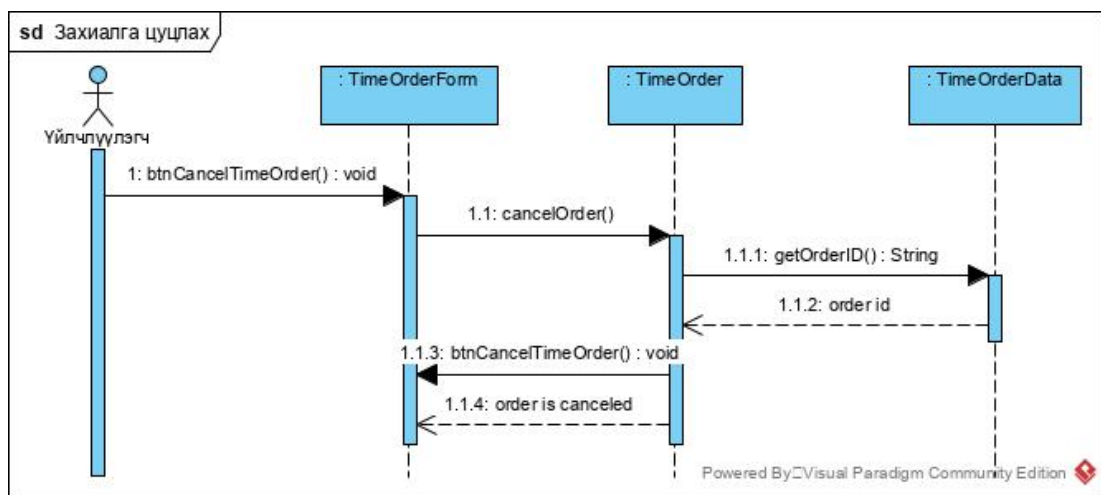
sd Захиалга цуцлах

Үйлчлүүлэгч

: TimeOrderForm

: TimeOrder

: TimeOrderData

1: btnCancelTimeOrder() : void

1.1: cancelOrder()

1.1.1: getOrderID() : String

1.1.2: order id

1.1.3: btnCancelTimeOrder() : void

1.1.4: order is canceled

Powered By Visual Paradigm Community Edition